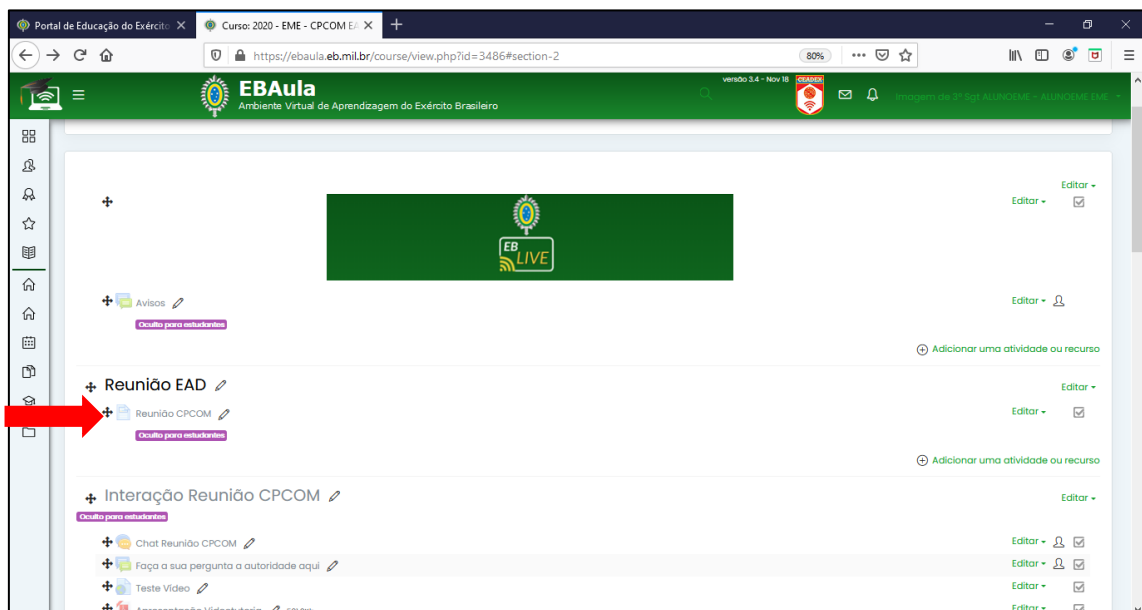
Portal de Educação do Exércit
Curso: 2020 - EME - CPCOM EA
https://ebaula.eb.mil.br/course/view.php?id=3486#section-2
80%
EBAula
Ambiente Virtual de Aprendizagem do Exército Brasileiro
versão 3.4 - Nov 18
CEADEX
Imagem de 3º Sgt ALUNOEME - ALUNOEME EME

Editar
Editar
EB LIVE
Avisos
Ocult para estudantes
Editar
Adicionar uma atividade ou recurso

Reunião EAD
Editar
Reunião CPCOM
Ocult para estudantes
Editar
Adicionar uma atividade ou recurso

Interação Reunião CPCOM
Editar
Oculto para estudantes
Chat Reunião CPCOM
Editar
Faça a sua pergunta a autoridade aqui
Editar
Teste Vídeo
Editar
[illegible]
Editar